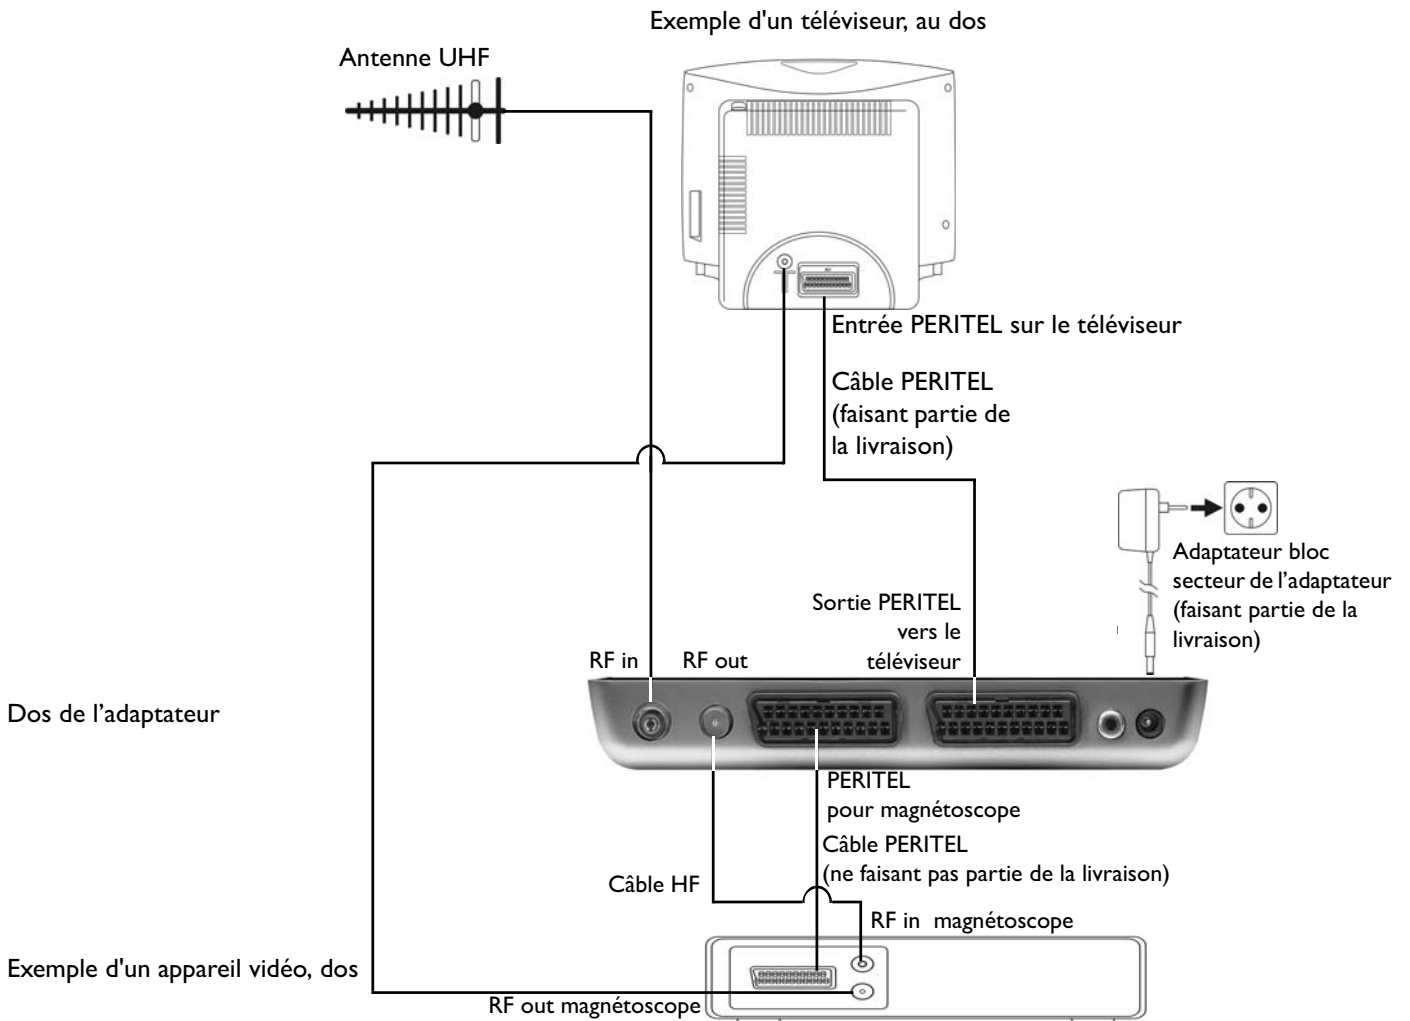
Exemple d'un téléviseur, au dos

Antenne UHF

Entrée PERITEL sur le téléviseur

Câble PERITEL (faisant partie de la livraison)

Adaptateur bloc secteur de l'adaptateur (faisant partie de la livraison)

Sortie PERITEL vers le téléviseur

RF in

RF out

Dos de l'adaptateur

PERITEL pour magnétoscope

Câble PERITEL (ne faisant pas partie de la livraison)

Câble HF

RF in magnétoscope

Exemple d'un appareil vidéo, dos

RF out magnétoscope